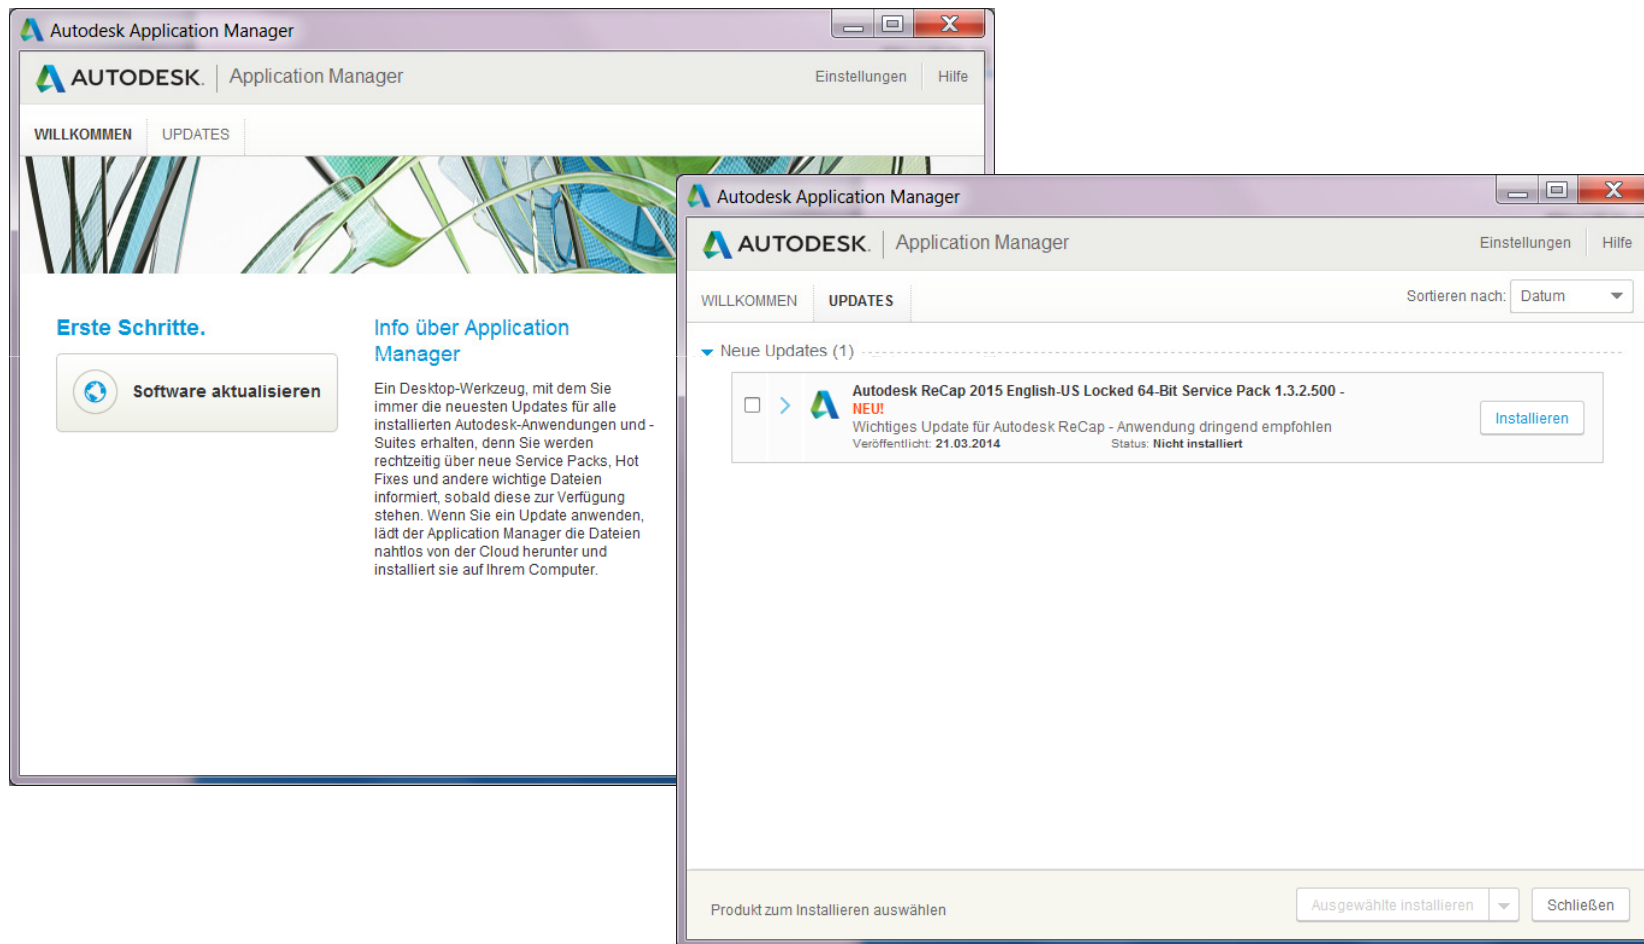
Autodesk Application Manager

AUTODESK. Application Manager

Einstellungen Hilfe

WILLKOMMEN UPDATES

Erste Schritte.

Software aktualisieren

Info über Application Manager

Ein Desktop-Werkzeug, mit dem Sie immer die neuesten Updates für alle installierten Autodesk-Anwendungen und -Suites erhalten, denn Sie werden rechtzeitig über neue Service Packs, Hot Fixes und andere wichtige Dateien informiert, sobald diese zur Verfügung stehen. Wenn Sie ein Update anwenden, lädt der Application Manager die Dateien nahtlos von der Cloud herunter und installiert sie auf Ihrem Computer.

Autodesk Application Manager

AUTODESK. Application Manager

Einstellungen Hilfe

WILLKOMMEN UPDATES

Sortieren nach: Datum

Neue Updates (1)

Autodesk ReCap 2015 English-US Locked 64-Bit Service Pack 1.3.2.500 - NEU!

Wichtiges Update für Autodesk ReCap - Anwendung dringend empfohlen

Veröffentlicht: 21.03.2014 Status: Nicht installiert

Installieren

Produkt zum Installieren auswählen

Ausgewählte installieren

Schließen